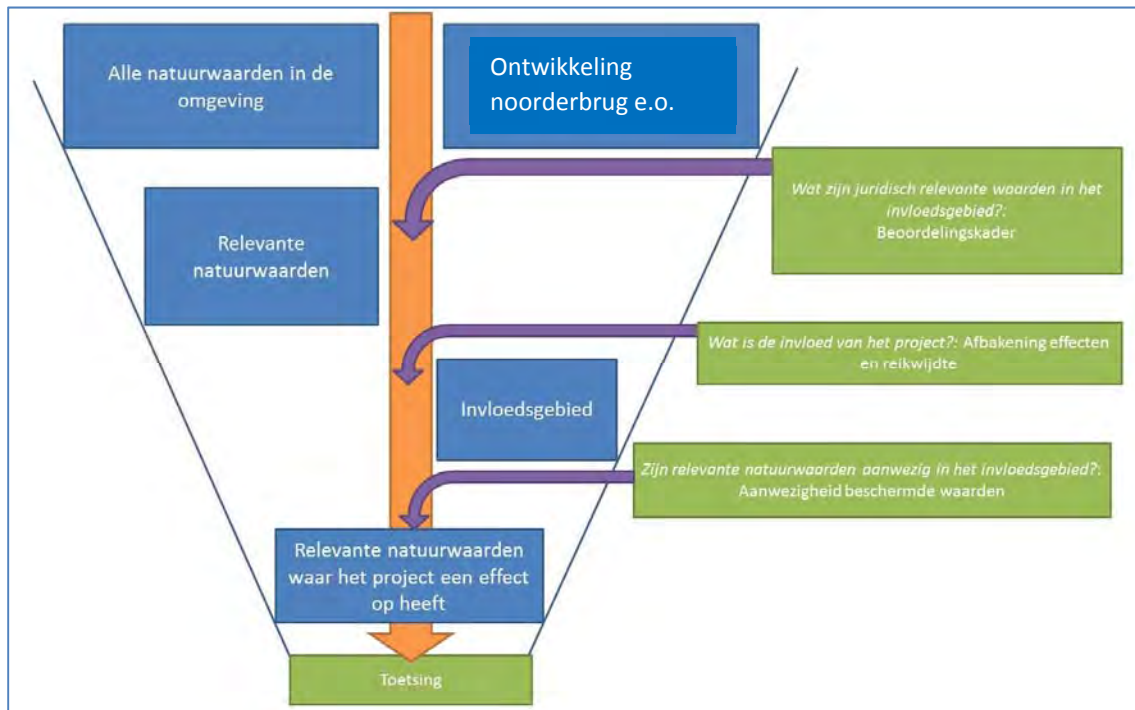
Alle natuurwaarden in de omgeving

Ontwikkeling noorderbrug e.o.

Wat zijn juridisch relevante waarden in het invloedsgebied?: Beoordelingskader

Relevante natuurwaarden

Wat is de invloed van het project?: Afbakening effecten en reikwijdte

Invloedsgebied

Zijn relevante natuurwaarden aanwezig in het invloedsgebied?: Aanwezigheid beschermde waarden

Relevante natuurwaarden waar het project een effect op heeft

Toetsing